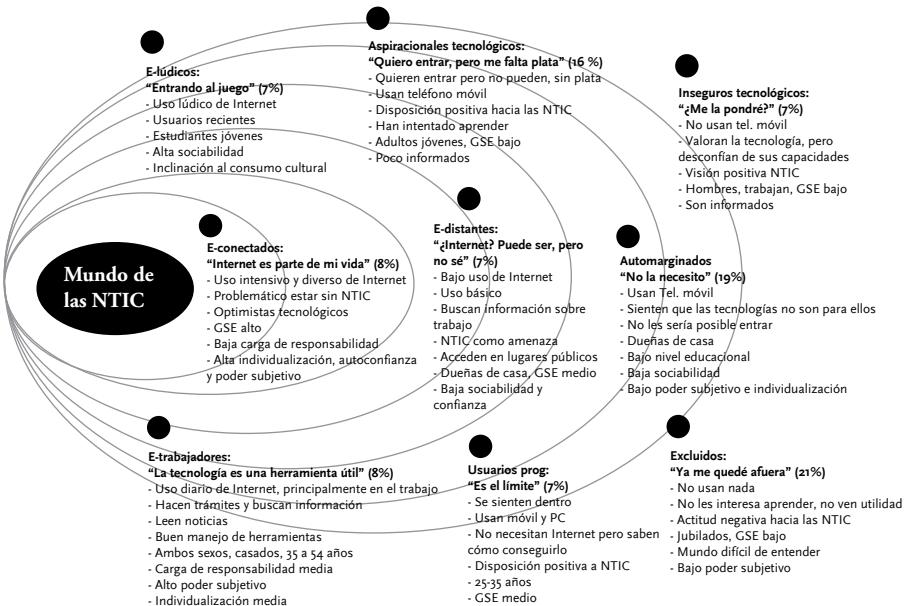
Mundo de las NTIC

E-lúdicos:
"Entrando al juego" (7%)
- Uso lúdico de Internet
- Usuarios recientes
- Estudiantes jóvenes
- Alta sociabilidad
- Inclinación al consumo cultural

Aspiracionales tecnológicos:
"Quiero entrar, pero me falta plata" (16 %)
- Quieren entrar pero no pueden, sin plata
- Usan teléfono móvil
- Disposición positiva hacia las NTIC
- Han intentado aprender
- Adultos jóvenes, GSE bajo
- Poco informados

Inseguros tecnológicos:
"¿Me la pondré?" (7%)
- No usan tel. móvil
- Valoran la tecnología, pero desconfían de sus capacidades
- Visión positiva NTIC
- Hombres, trabajan, GSE bajo
- Son informados

E-conectados:
"Internet es parte de mi vida" (8%)
- Uso intensivo y diverso de Internet
- Problemático estar sin NTIC
- Optimistas tecnológicos
- GSE alto
- Baja carga de responsabilidad
- Alta individualización, autoconfianza y poder subjetivo

E-distantes:
"¿Internet? Puede ser, pero no sé" (7%)
- Bajo uso de Internet
- Uso básico
- Buscan información sobre trabajo
- NTIC como amenaza
- Acceden en lugares públicos
- Dueñas de casa, GSE medio
- Baja sociabilidad y confianza

Automarginados
"No la necesito" (19%)
- Usan Tel. móvil
- Sienten que las tecnologías no son para ellos
- No les sería posible entrar
- Dueñas de casa
- Bajo nivel educacional
- Baja sociabilidad
- Bajo poder subjetivo e individualización

E-trabajadores:
"La tecnología es una herramienta útil" (8%)
- Uso diario de Internet, principalmente en el trabajo
- Hacen trámites y buscan información
- Leen noticias
- Buen manejo de herramientas
- Ambos sexos, casados, 35 a 54 años
- Carga de responsabilidad media
- Alto poder subjetivo
- Individualización media

Usuarios prog:
"Es el límite" (7%)
- Se sienten dentro
- Usan móvil y PC
- No necesitan Internet pero saben cómo conseguirlo
- Disposición positiva a NTIC
- 25-35 años
- GSE medio

Excluidos:
"Ya me quedé afuera" (21%)
- No usan nada
- No les interesa aprender, no ven utilidad
- Actitud negativa hacia las NTIC
- Jubilados, GSE bajo
- Mundo difícil de entender
- Bajo poder subjetivo